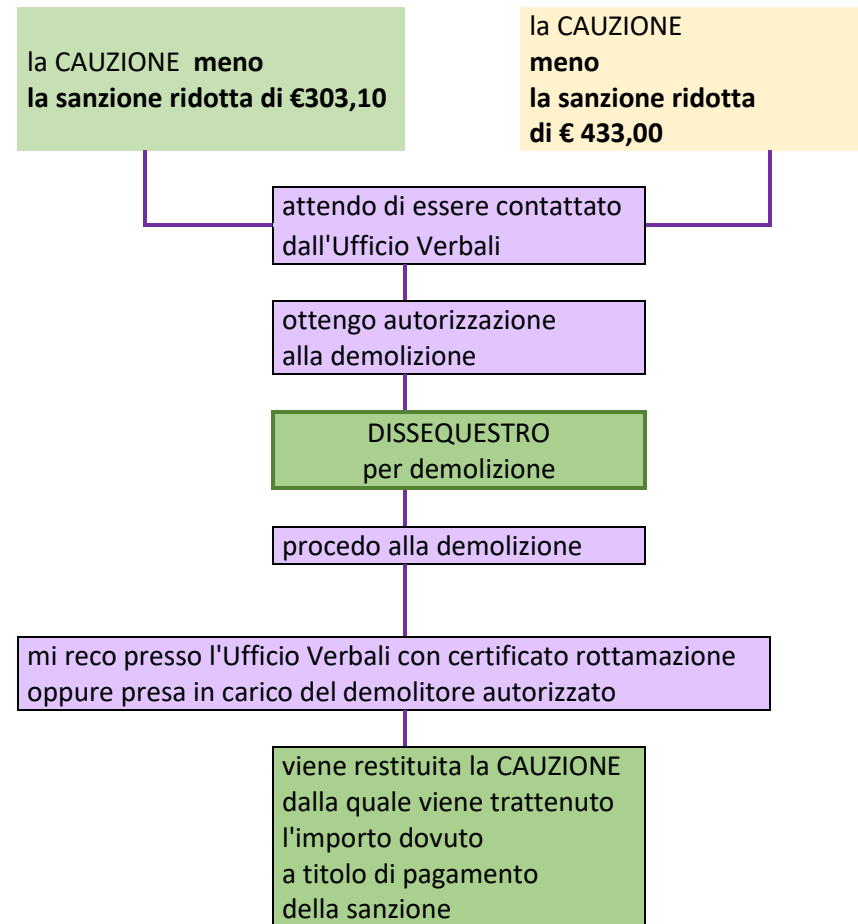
la CAUZIONE **meno**
**la sanzione ridotta di €303,10**

la CAUZIONE
**meno**
**la sanzione ridotta**
**di € 433,00**

attendo di essere contattato dall'Ufficio Verbali

ottengo autorizzazione alla demolizione

DISSEQUESTRO
per demolizione

procedo alla demolizione

mi reco presso l'Ufficio Verbali con certificato rottamazione oppure presa in carico del demolitore autorizzato

viene restituita la CAUZIONE dalla quale viene trattenuto l'importo dovuto a titolo di pagamento della sanzione